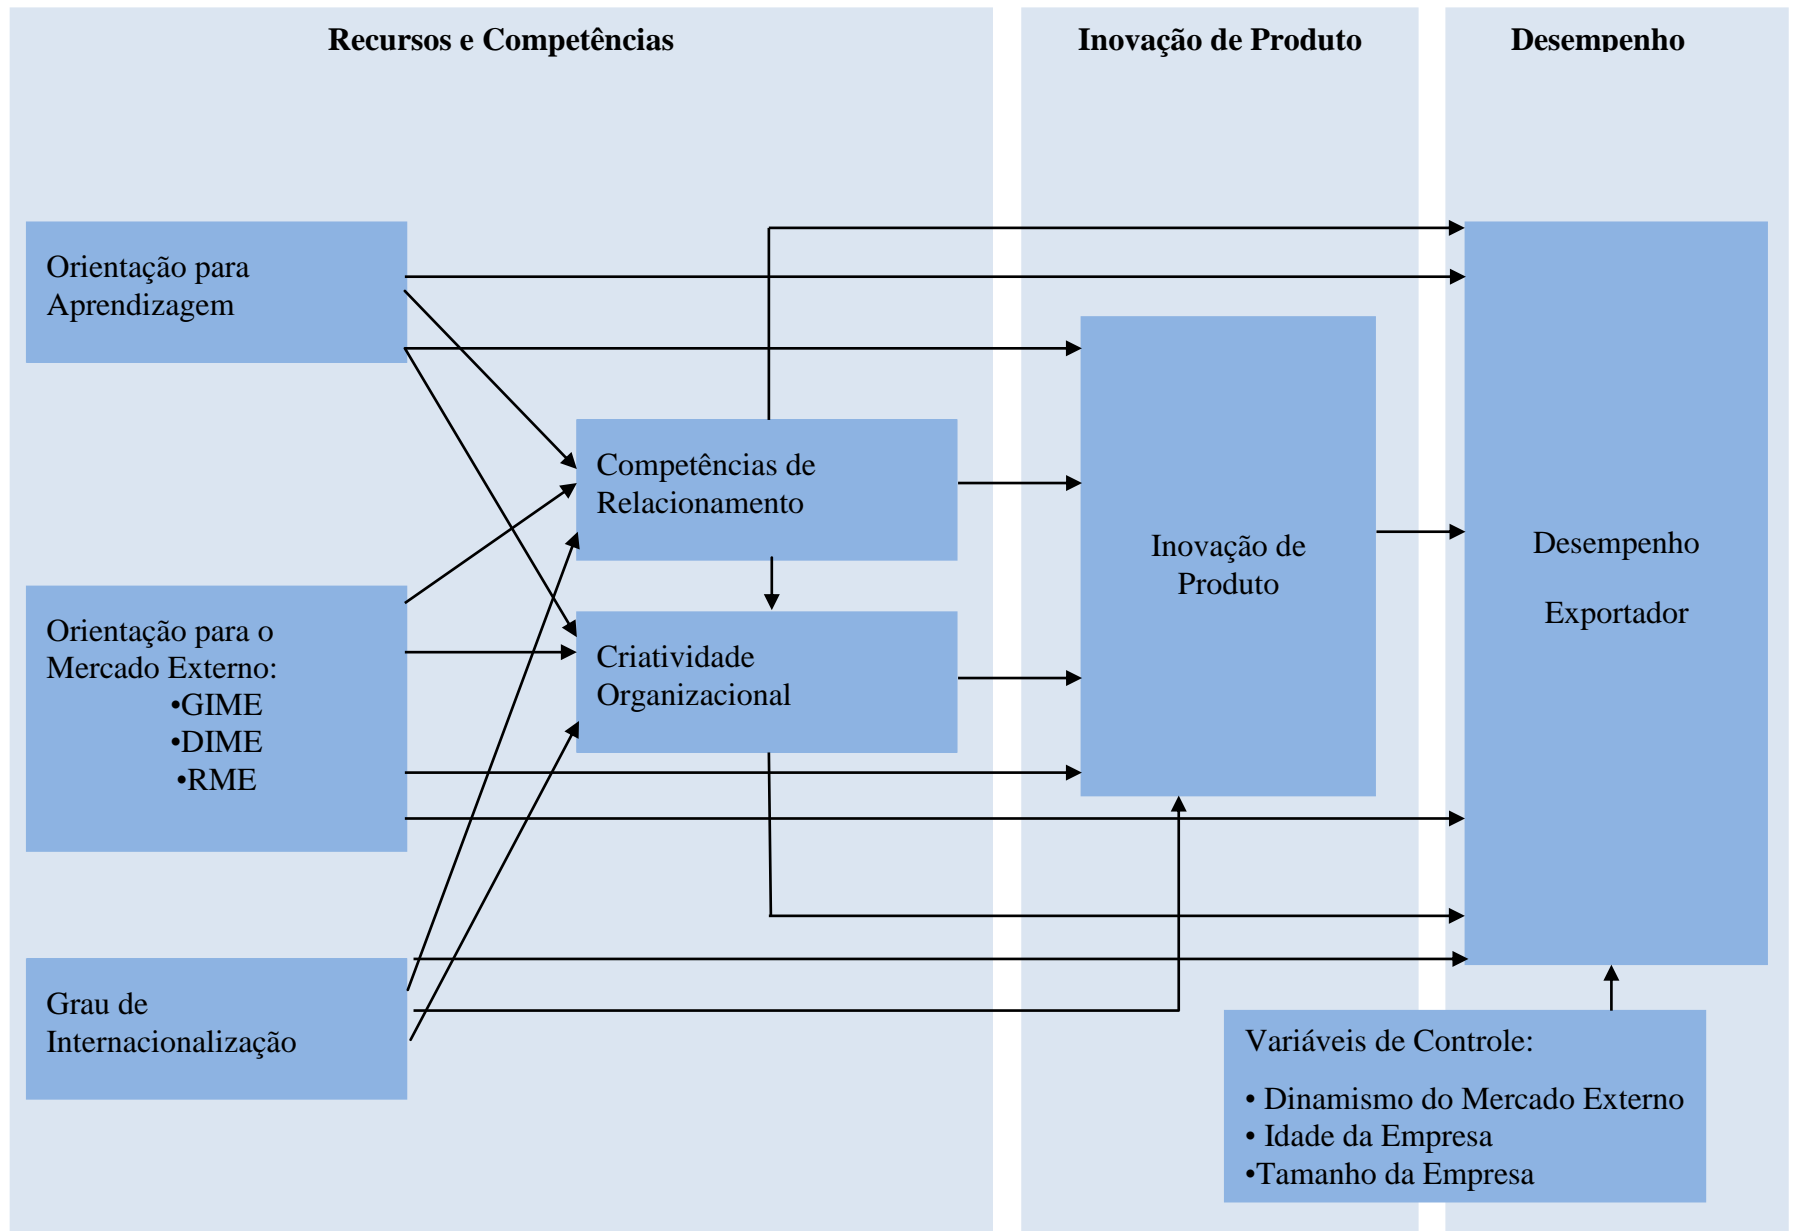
Recursos e Competências

Inovação de Produto

Desempenho

Orientação para Aprendizagem

Competências de Relacionamento

Criatividade Organizacional

Orientação para o Mercado Externo:
•GIME
•DIME
•RME

Grau de Internacionalização

Inovação de Produto

Desempenho

Exportador

Variáveis de Controle:
• Dinamismo do Mercado Externo
• Idade da Empresa
•Tamanho da Empresa